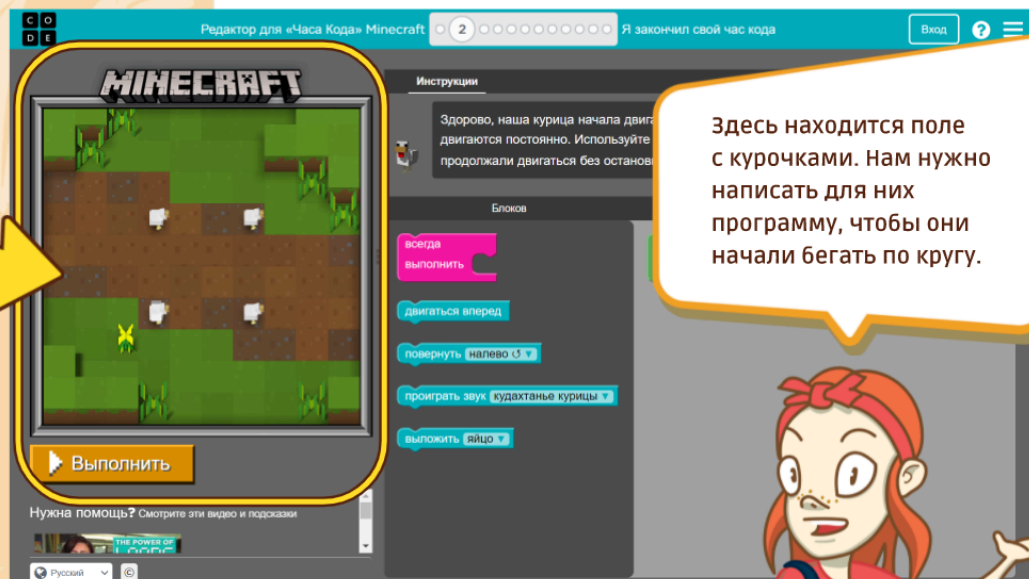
C O D E

Редактор для «Часа Кода» Minecraft 2 Я закончил свой час кода

Вход ?

MINECRAFT

Выполнить

Нужна помощь? Смотрите эти видео и подсказки

THE POWER OF LOOPS

Русский ©

Инструкции

Здорово, наша курица начала двига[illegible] двигаются постоянно. Используйте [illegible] продолжали двигаться без останов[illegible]

Блоков

всегда выполнить

двигаться вперед

повернуть налево ↺

проиграть звук кудахтанье курицы

выложить яйцо

Здесь находится поле с курочками. Нам нужно написать для них программу, чтобы они начали бегать по кругу.